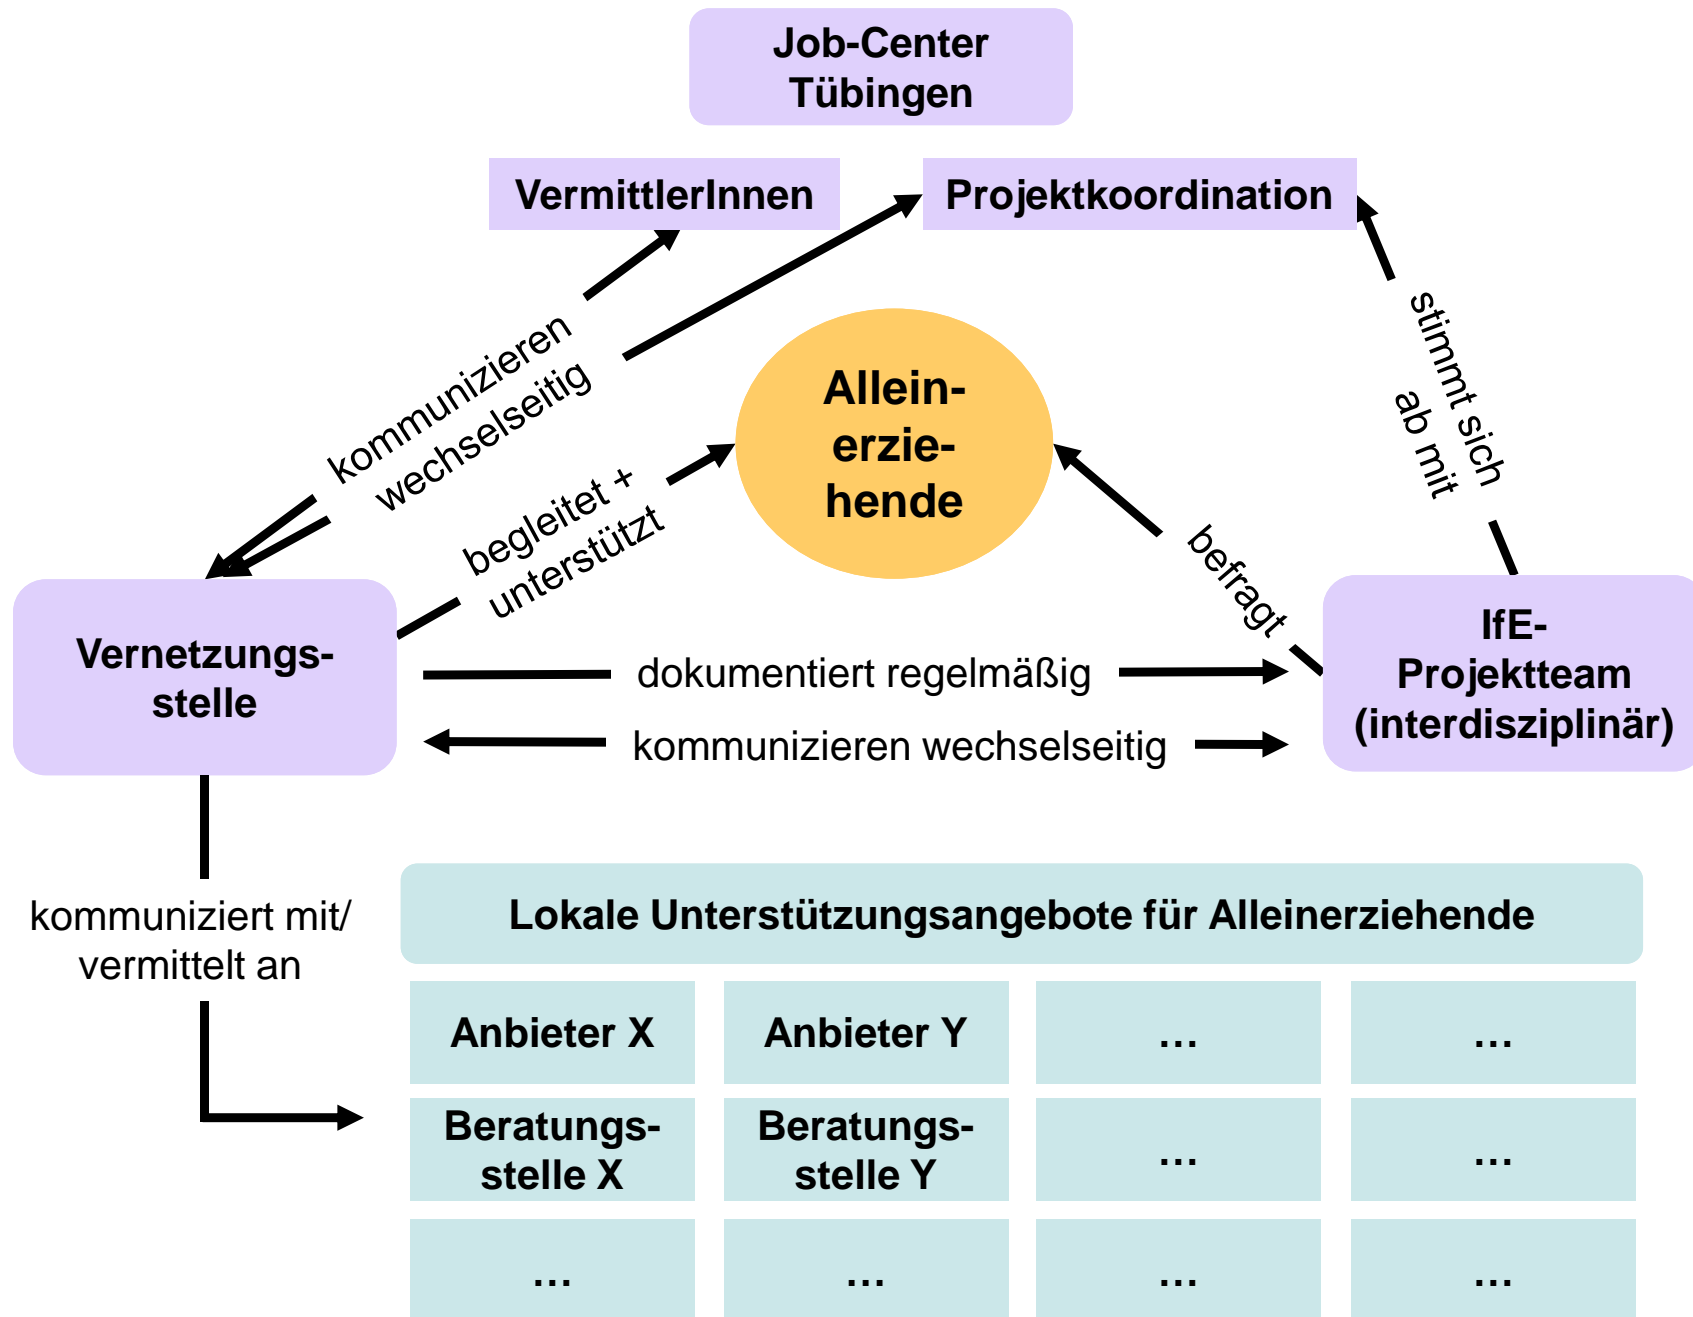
Job-Center Tübingen

VermittlerInnen

Projektkoordination

kommunizieren wechselseitig

stimmt sich ab mit

Allein-erzie-hende

begleitet + unterstützt

befragt

Vernetzungs-stelle

IfE-Projektteam (interdisziplinär)

dokumentiert regelmäßig

kommunizieren wechselseitig

kommuniziert mit/ vermittelt an

Lokale Unterstützungsangebote für Alleinerziehende

| Anbieter X | Anbieter Y | ... | ... |
|---|---|---|---|
| Beratungs-stelle X | Beratungs-stelle Y | ... | ... |
| ... | ... | ... | ... |